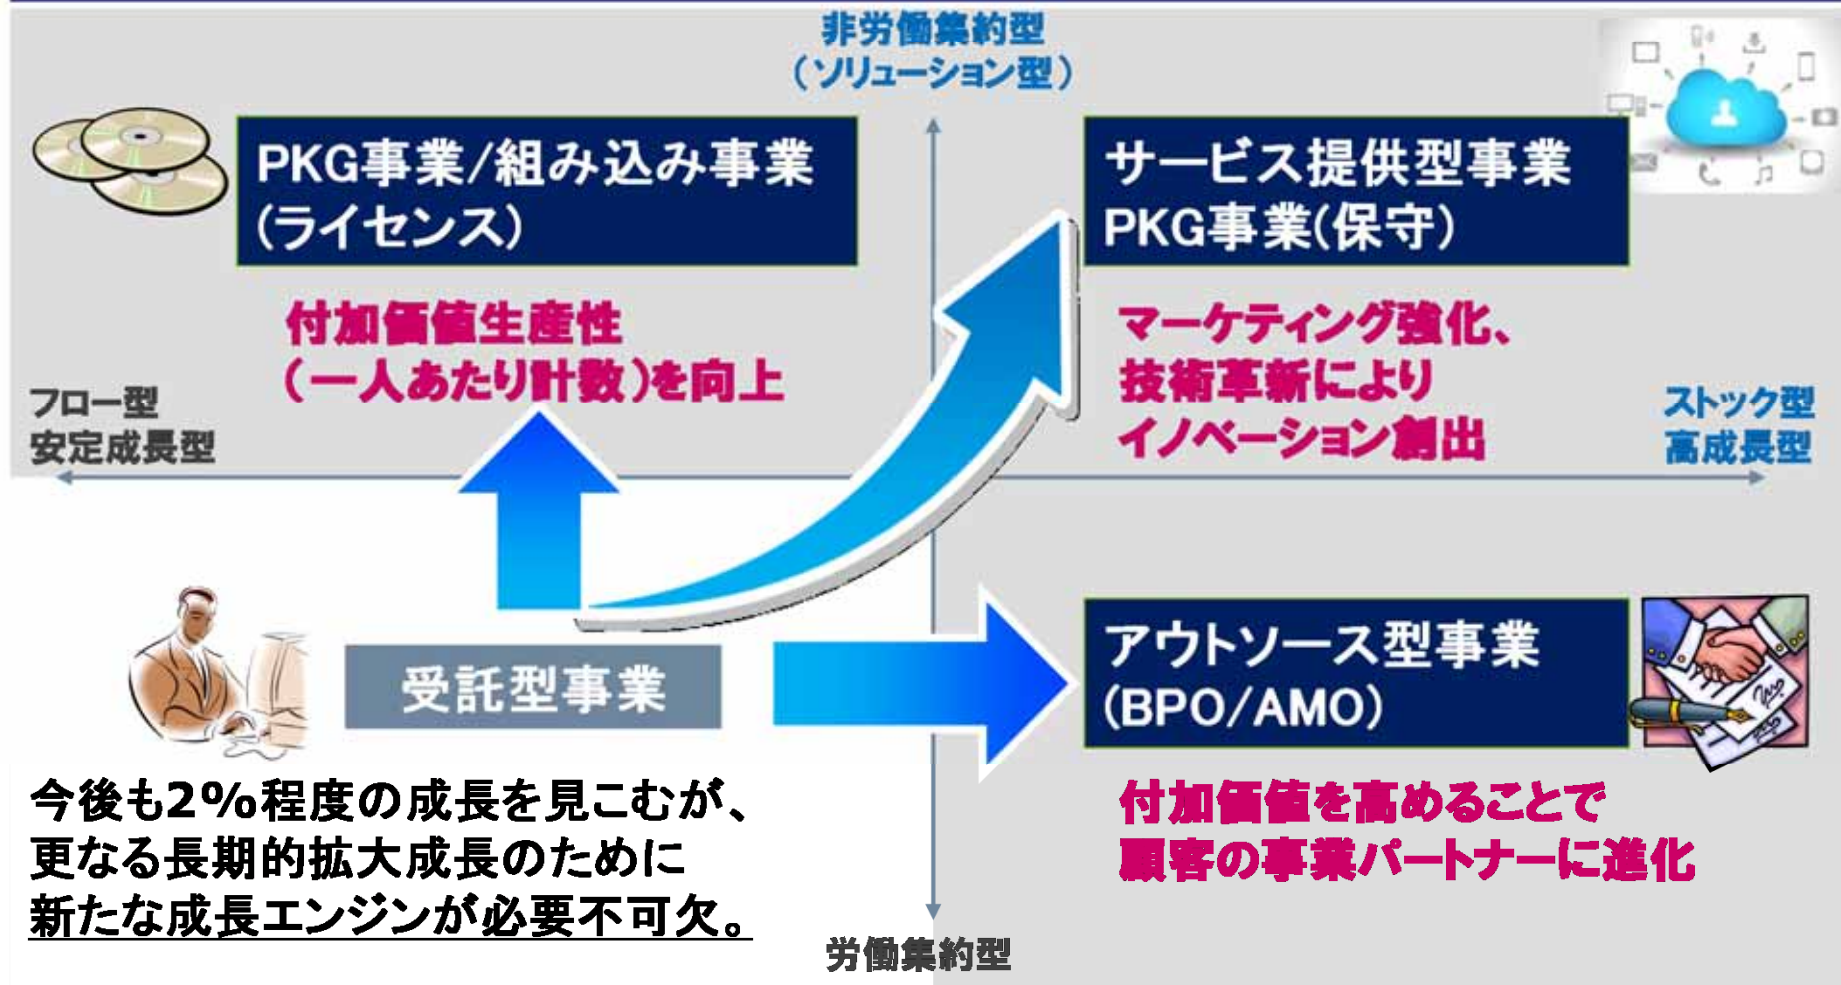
非労働集約型
（ソリューション型）

PKG事業/組み込み事業
(ライセンス)

サービス提供型事業
PKG事業(保守)

付加価値生産性
（一人あたり計数）を向上

マーケティング強化、
技術革新により
イノベーション創出

フロー型
安定成長型

ストック型
高成長型

受託型事業

アウトソース型事業
(BPO/AMO)

今後も2%程度の成長を見こむが、
更なる長期的拡大成長のために
新たな成長エンジンが必要不可欠。

付加価値を高めることで
顧客の事業パートナーに進化

労働集約型